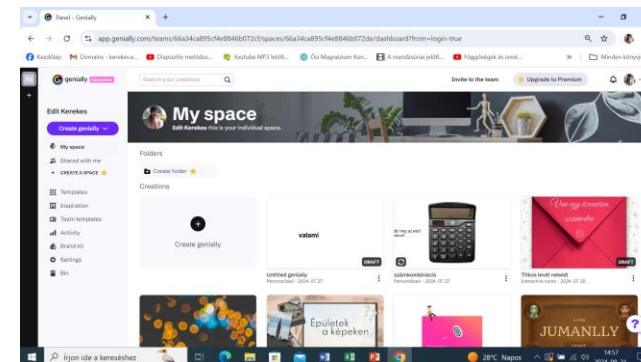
Panel - Genially
app.genially.com/teams/66a34ca895cf4e8846b072cf/spaces/66a34ca895cf4e8846b072de/dashboard?from=login-true
Kezdőlap Domains - kerekesa... Diapozitív metódus... Youtube MP3 letölt... Ösi Magrazum Kon... A mendzsönöi jelölt... Függőségek és inné... Minden könyv
genially
Search your creations
Invite to the team
Upgrade to Premium
Edit Kerekes
Create genially
My space
Shared with me
CREATE A SPACE
Templates
Inspiration
Team templates
Activity
Brand kit
Settings
Bin
My space
Edit Kerekes this is your individual space.
Folders
Create folder
Creations
Create genially
valami
DRAFT
Untitled genially
Personalized · 2024. 07. 27.
számkombináció
Personalized · 2024. 07. 27.
Titkos levél neked
Interactive image · 2024. 07. 26.
DRAFT
Épületek a képeken
JUMANLLY
Írjon ide a kereséshez
28°C Napos
14:57